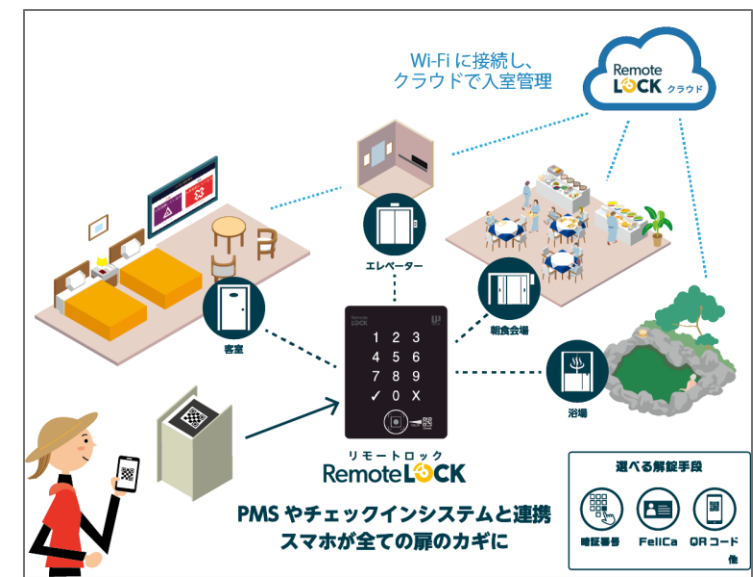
Wi-Fi に接続し、
クラウドで入室管理

Remote LOCK クラウド

エレベーター

客室

朝食会場

浴場

Remote LOCK

1 2 3
4 5 6
7 8 9
✓ 0 X

リモートロック
RemoteLOCK

PMS やチェックインシステムと連携
スマホが全ての扉のカギに

選べる解錠手段

暗証番号　FeliCa　QR コード
他